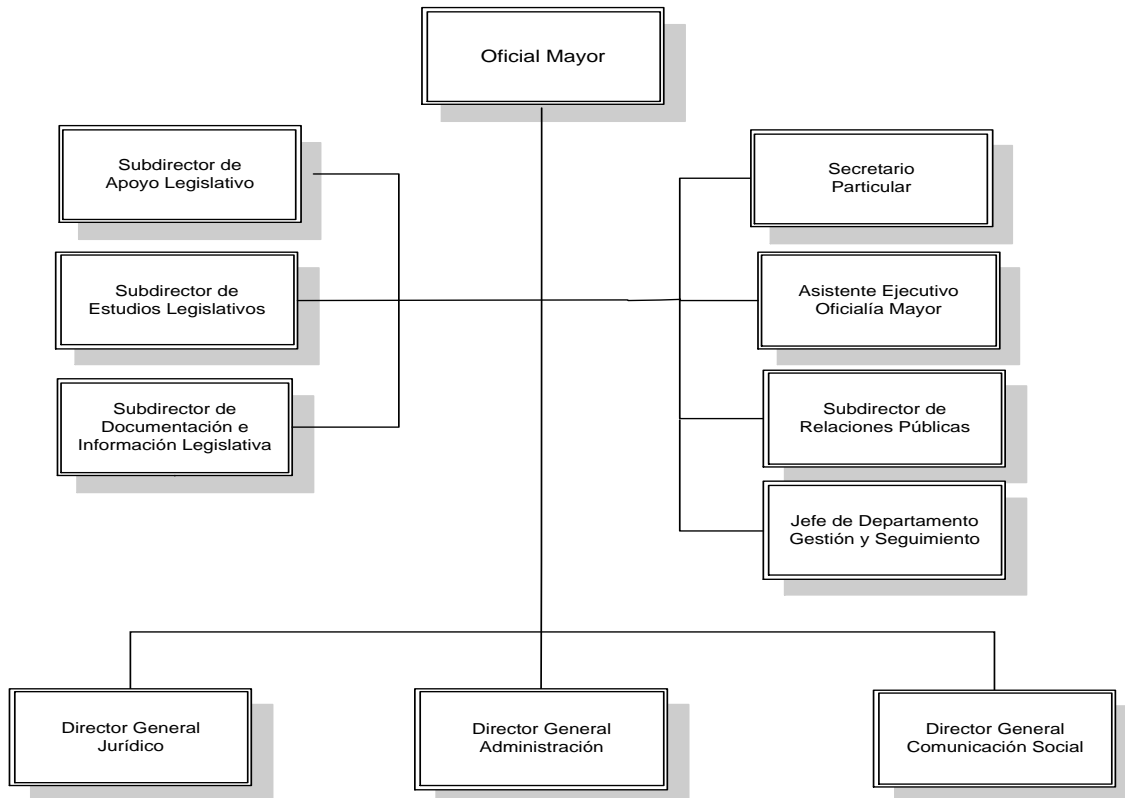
Oficial Mayor

Subdirector de Apoyo Legislativo

Subdirector de Estudios Legislativos

Subdirector de Documentación e Información Legislativa

Secretario Particular

Asistente Ejecutivo Oficialía Mayor

Subdirector de Relaciones Públicas

Jefe de Departamento Gestión y Seguimiento

Director General Jurídico

Director General Administración

Director General Comunicación Social